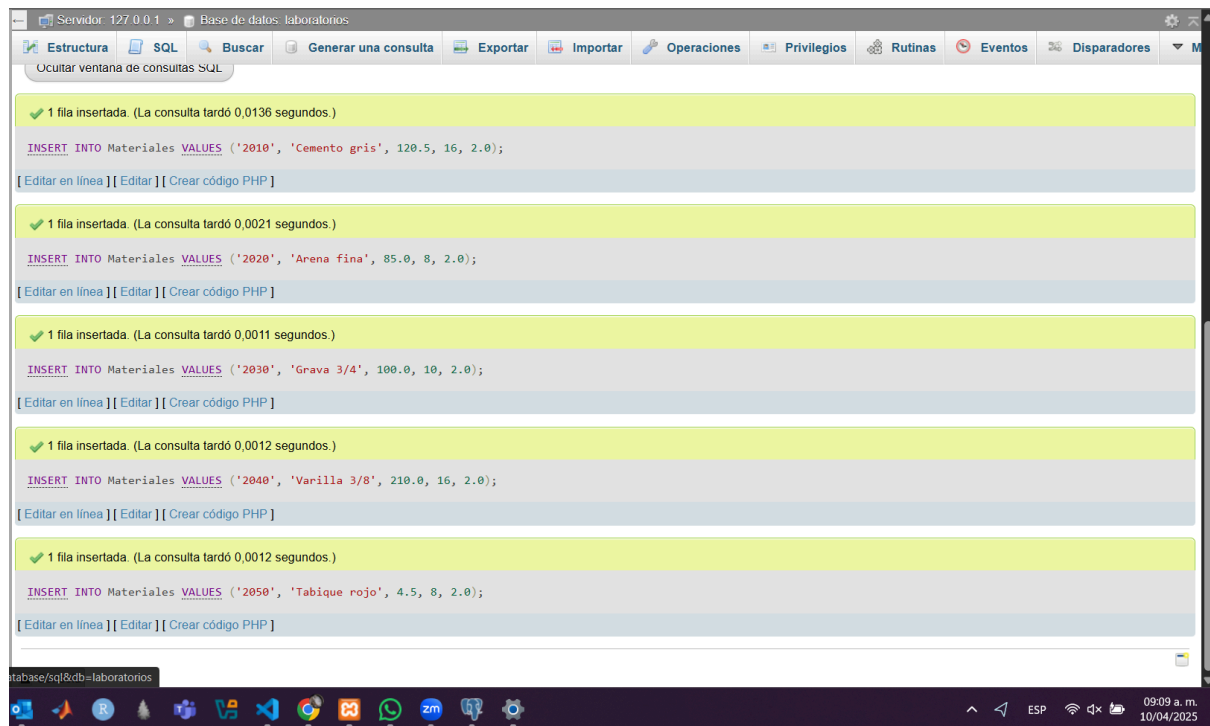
Servidor: 127.0.0.1 » Base de datos: laboratorios

Estructura | SQL | Buscar | Generar una consulta | Exportar | Importar | Operaciones | Privilegios | Rutinas | Eventos | Disparadores | M

Ocultar ventana de consultas SQL

1 fila insertada. (La consulta tardó 0,0136 segundos.)

INSERT INTO Materiales VALUES ('2010', 'Cemento gris', 120.5, 16, 2.0);

[ Editar en línea ] [ Editar ] [ Crear código PHP ]

1 fila insertada. (La consulta tardó 0,0021 segundos.)

INSERT INTO Materiales VALUES ('2020', 'Arena fina', 85.0, 8, 2.0);

[ Editar en línea ] [ Editar ] [ Crear código PHP ]

1 fila insertada. (La consulta tardó 0,0011 segundos.)

INSERT INTO Materiales VALUES ('2030', 'Grava 3/4', 100.0, 10, 2.0);

[ Editar en línea ] [ Editar ] [ Crear código PHP ]

1 fila insertada. (La consulta tardó 0,0012 segundos.)

INSERT INTO Materiales VALUES ('2040', 'Varilla 3/8', 210.0, 16, 2.0);

[ Editar en línea ] [ Editar ] [ Crear código PHP ]

1 fila insertada. (La consulta tardó 0,0012 segundos.)

INSERT INTO Materiales VALUES ('2050', 'Tabique rojo', 4.5, 8, 2.0);

[ Editar en línea ] [ Editar ] [ Crear código PHP ]

atabase/sql&db=laboratorios

ESP 09:09 a. m. 10/04/2025